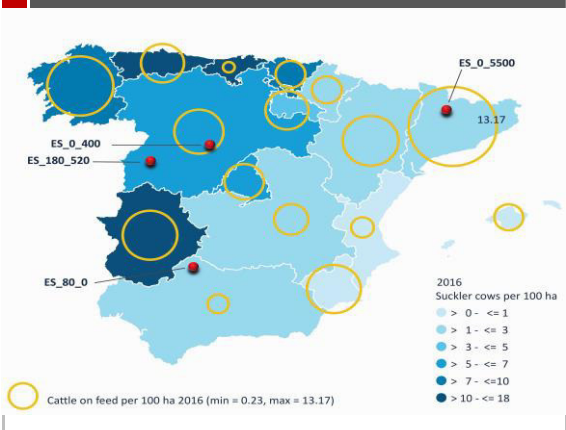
ES_0_5500

13.17

ES_0_400

ES_180_520

ES_80_0

2016
Suckler cows per 100 ha

> 0 - <= 1
> 1 - <= 3
> 3 - <= 5
> 5 - <= 7
> 7 - <=10
> 10 - <= 18

Cattle on feed per 100 ha 2016 (min = 0.23, max = 13.17)